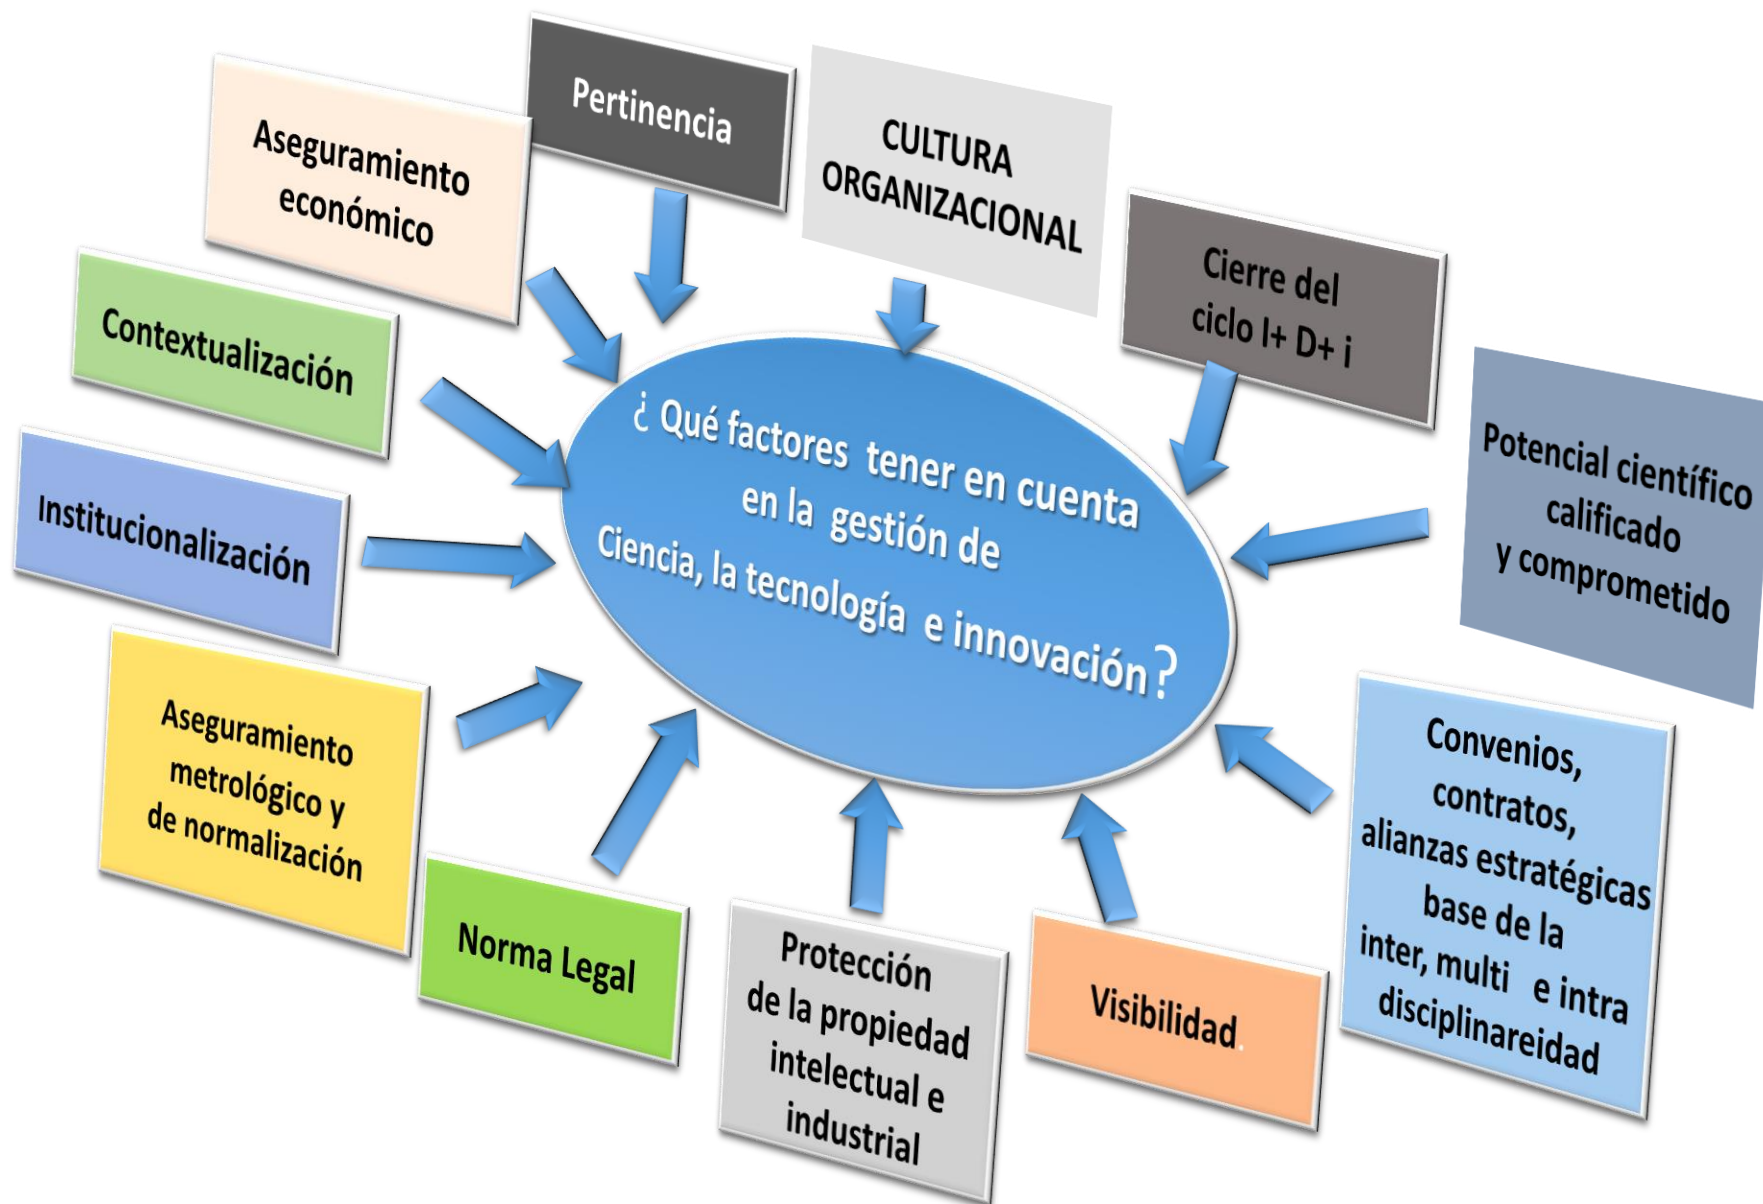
Aseguramiento económico

Pertinencia

CULTURA ORGANIZACIONAL

Cierre del ciclo I+ D+ i

Contextualización

¿ Qué factores tener en cuenta en la gestión de Ciencia, la tecnología e innovación?

Potencial científico calificado y comprometido

Institucionalización

Aseguramiento metrológico y de normalización

Convenios, contratos, alianzas estratégicas base de la inter, multi e intra disciplinareidad

Norma Legal

Protección de la propiedad intelectual e industrial

Visibilidad.